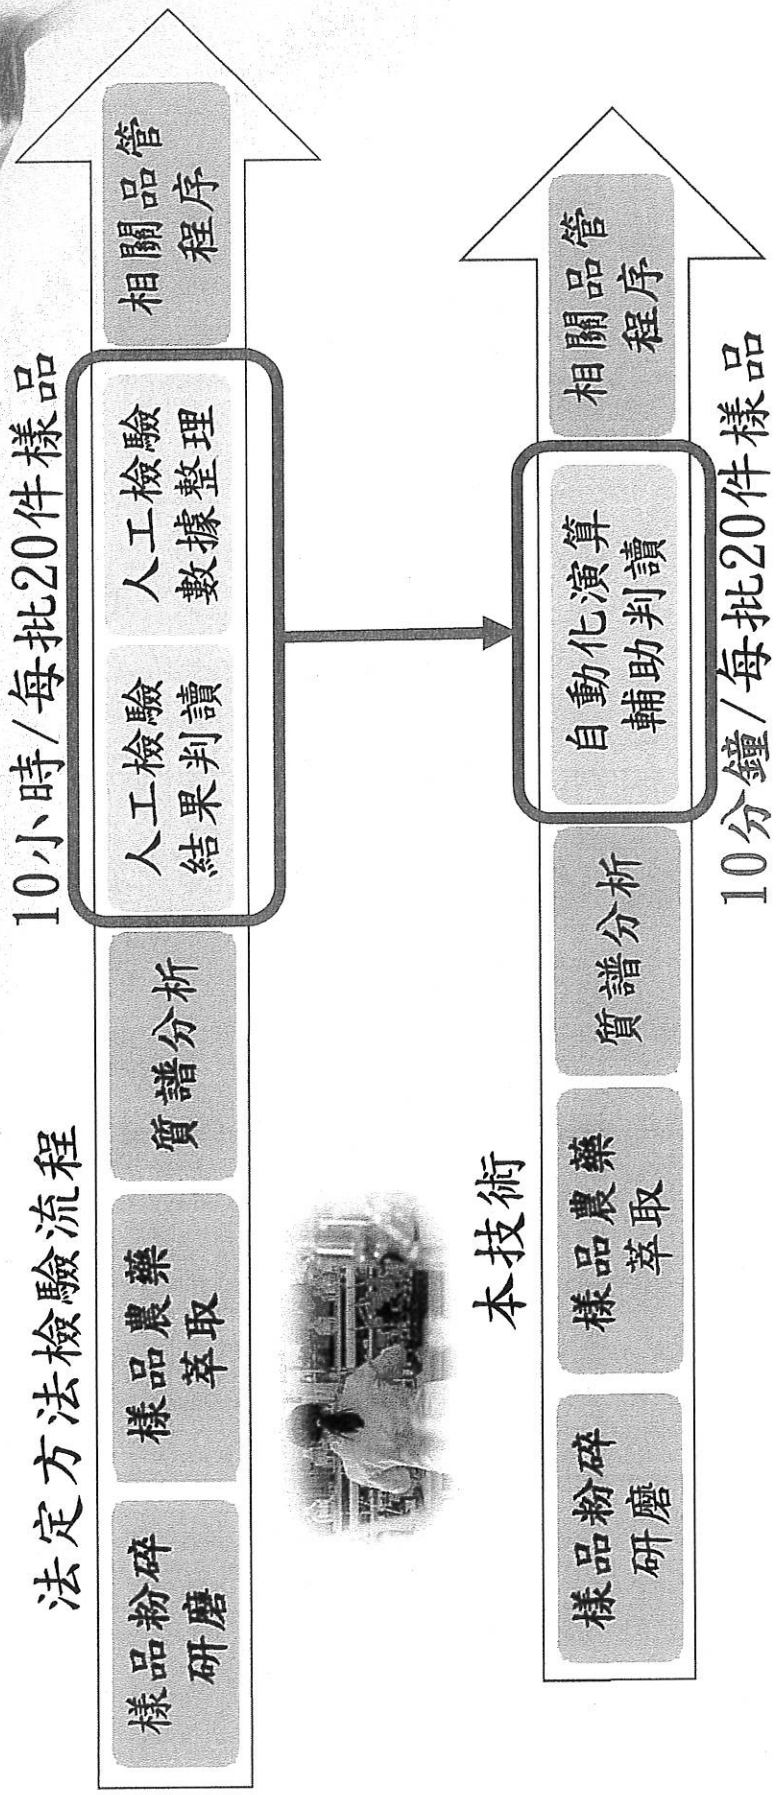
法定方法檢驗流程

10小時/每批20件樣品

樣品粉碎研磨

樣品農藥萃取

質譜分析

人工檢驗結果判讀

人工檢驗數據整理

相關品管程序

本技術

10分鐘/每批20件樣品

樣品粉碎研磨

樣品農藥萃取

質譜分析

自動化演算輔助判讀

相關品管程序